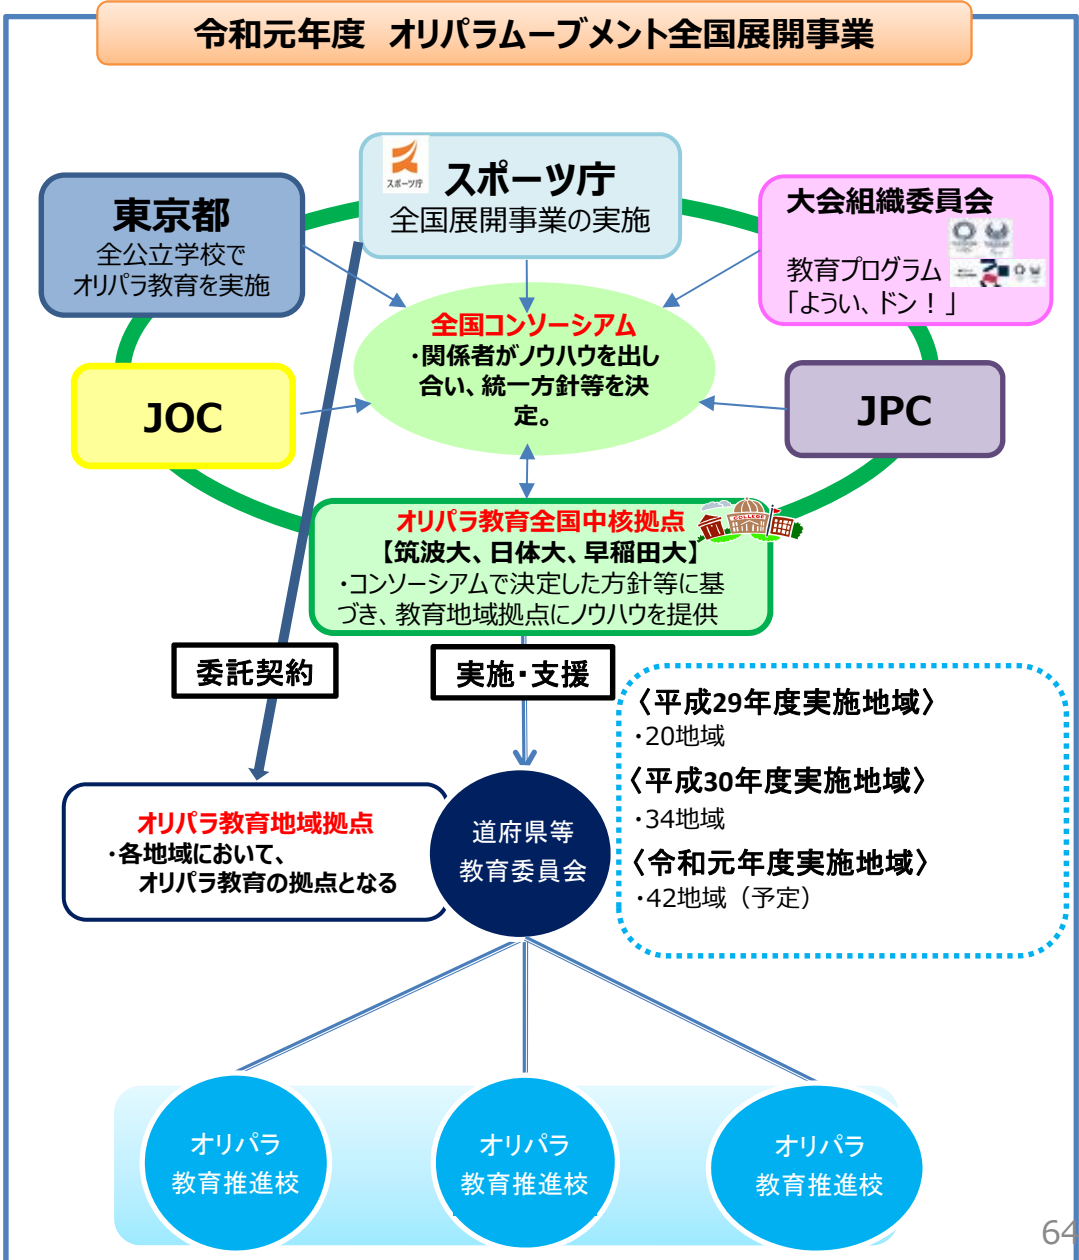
令和元年度　オリパラムーブメント全国展開事業

スポーツ庁
スポーツ庁
全国展開事業の実施

東京都
全公立学校で
オリパラ教育を実施

大会組織委員会
教育プログラム
「ようい、ドン！」

全国コンソーシアム
・関係者がノウハウを出し合い、統一方針等を決定。

JOC

JPC

オリパラ教育全国中核拠点
【筑波大、日体大、早稲田大】
・コンソーシアムで決定した方針等に基づき、教育地域拠点にノウハウを提供

委託契約

実施・支援

〈平成29年度実施地域〉
・20地域
〈平成30年度実施地域〉
・34地域
〈令和元年度実施地域〉
・42地域（予定）

オリパラ教育地域拠点
・各地域において、
オリパラ教育の拠点となる

道府県等
教育委員会

オリパラ
教育推進校

オリパラ
教育推進校

オリパラ
教育推進校

64